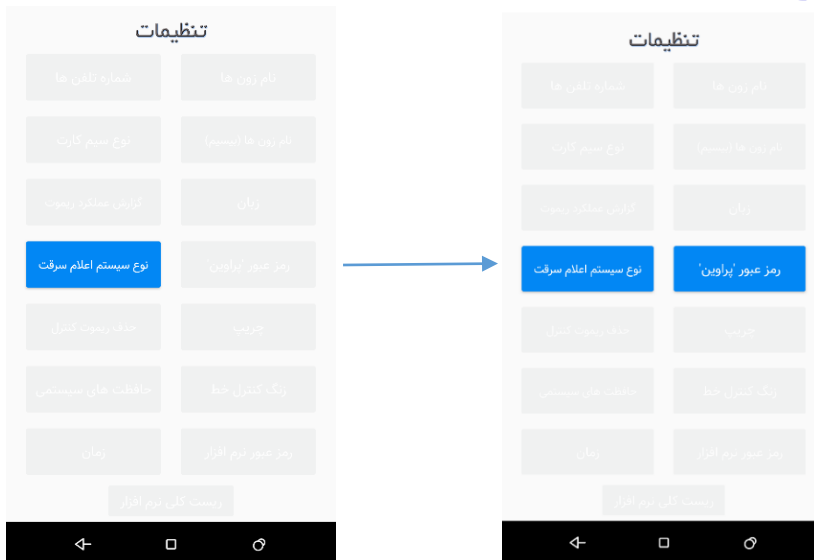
تنظیمات

نام زون ها

شماره تلفن ها

نام زون ها (بیسیم)

نوع سیم کارت

زبان

گزارش عملکرد ریموت

رمز عبور 'پراوین'

نوع سیستم اعلام سرقت

جریپ

حذف ریموت کنترل

زنگ کنترل خط

حافظه های سیستمی

رمز عبور نرم افزار

زمان

ریست کلی نرم افزار

تنظیمات

نام زون ها

شماره تلفن ها

نام زون ها (بیسیم)

نوع سیم کارت

زبان

گزارش عملکرد ریموت

رمز عبور 'پراوین'

نوع سیستم اعلام سرقت

جریپ

حذف ریموت کنترل

زنگ کنترل خط

حافظه های سیستمی

رمز عبور نرم افزار

زمان

ریست کلی نرم افزار